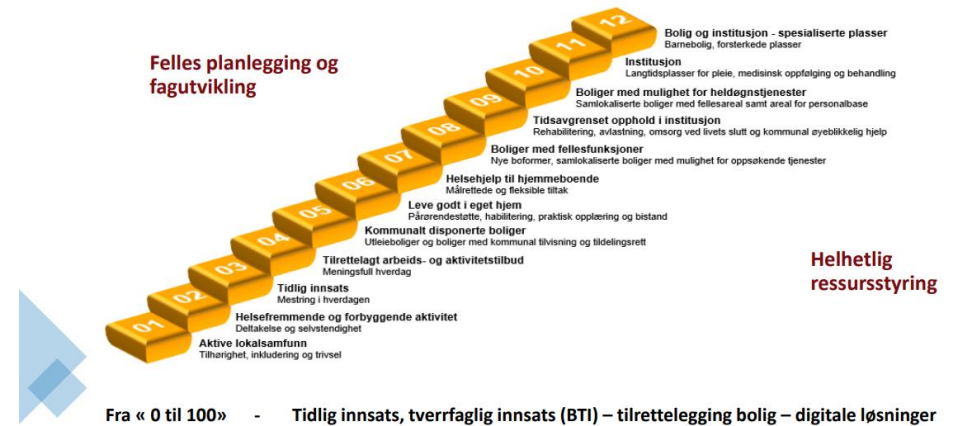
Felles planlegging og fagutvikling

12 Bolig og institusjon - spesialiserte plasser
Barnebolig, forsterkede plasser

11 Institusjon
Langtidsplasser for pleie, medisinsk oppfølging og behandling

10 Boliger med mulighet for heldøgnstjenester
Samlokaliserte boliger med fellesareal samt areal for personalbase

09 Tidsavgrenset opphold i institusjon
Rehabilitering, avlastning, omsorg ved livets slutt og kommunal øyeblikkelig hjelp

08 Boliger med fellesfunksjoner
Nye boformer, samlokaliserte boliger med mulighet for oppsøkende tjenester

07 Helsehjelp til hjemmeboende
Målrettede og fleksible tiltak

06 Leve godt i eget hjem
Pårørendestøtte, habilitering, praktisk opplæring og bistand

05 Kommunalt disponerte boliger
Utleieboliger og boliger med kommunal tilvisning og tildelingsrett

04 Tilrettelagt arbeids- og aktivitetstilbud
Meningsfull hverdag

03 Tidlig innsats
Mestring i hverdagen

02 Helsefremmende og forbyggende aktivitet
Deltakelse og selvstendighet

01 Aktive lokalsamfunn
Tilhørighet, inkludering og trivsel

Helhetlig ressursstyring

Fra « 0 til 100» - Tidlig innsats, tverrfaglig innsats (BTI) – tilrettelegging bolig – digitale løsninger